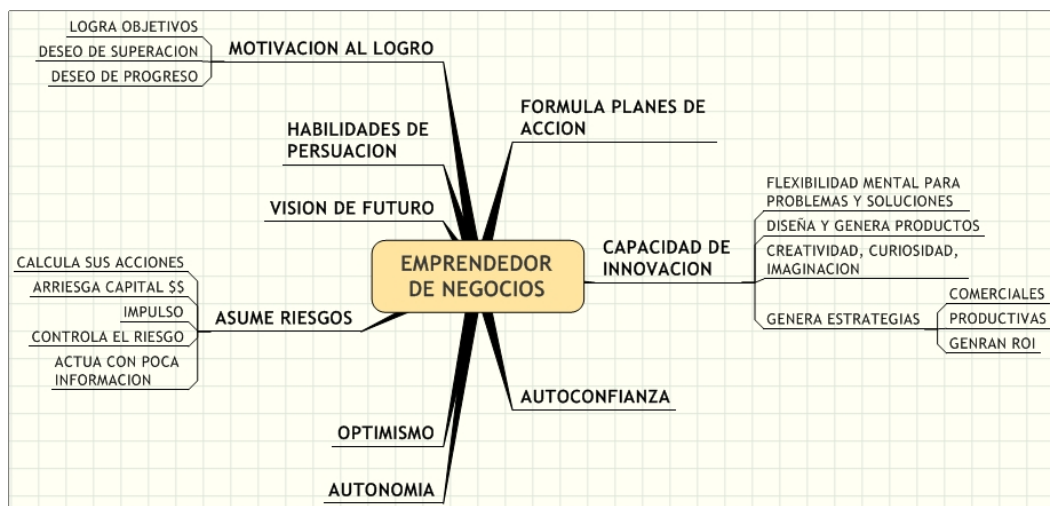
EMPRENDEDOR DE NEGOCIOS

MOTIVACION AL LOGRO
LOGRA OBJETIVOS
DESEO DE SUPERACION
DESEO DE PROGRESO

FORMULA PLANES DE ACCION

HABILIDADES DE PERSUACION

VISION DE FUTURO

CAPACIDAD DE INNOVACION
FLEXIBILIDAD MENTAL PARA PROBLEMAS Y SOLUCIONES
DISEÑA Y GENERA PRODUCTOS
CREATIVIDAD, CURIOSIDAD, IMAGINACION
GENERA ESTRATEGIAS
COMERCIALES
PRODUCTIVAS
GENRAN ROI

ASUME RIESGOS
CALCULA SUS ACCIONES
ARRIESGA CAPITAL $$
IMPULSO
CONTROLA EL RIESGO
ACTUA CON POCA INFORMACION

AUTOCONFIANZA

OPTIMISMO

AUTONOMIA